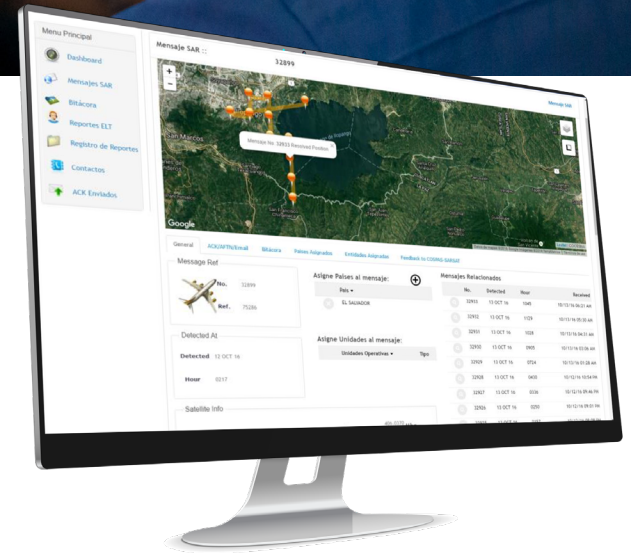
Menu Principal

Dashboard

Mensajes SAR

Bitácora

Reportes ELT

Registro de Reportes

Contactos

ACK Enviados

Mensaje SAR

32899

Mensaje SAR

San Marcos

Message No. 32931 Received Position

Google

General

ACK/AFTN/Email

Bitácora

Países Asignados

Entidades Asignadas

Feedback to COSPAS-SARSAT

Message Ref

No. 32899

Ref. 75286

Detected At

Detected 12 OCT 16

Hour 0217

Satellite Info

Asigne Países al mensaje:

País

EL SALVADOR

Asigne Unidades al mensaje:

Unidades Operativas

Tipo

Mensajes Relacionados

| No. | Detected | Hour | Received |
|---|---|---|---|
| 32933 | 13 OCT 16 | 1049 | 10/13/16 04:31 AM |
| 32932 | 13 OCT 16 | 1129 | 10/13/16 05:30 AM |
| 32931 | 13 OCT 16 | 1028 | 10/13/16 04:31 AM |
| 32930 | 13 OCT 16 | 0909 | 10/13/16 03:06 AM |
| 32929 | 13 OCT 16 | 0714 | 10/13/16 01:28 AM |
| 32928 | 13 OCT 16 | 0435 | 10/12/16 10:54 PM |
| 32927 | 13 OCT 16 | 0326 | 10/12/16 09:46 PM |
| 32926 | 13 OCT 16 | 0250 | 10/12/16 09:01 PM |